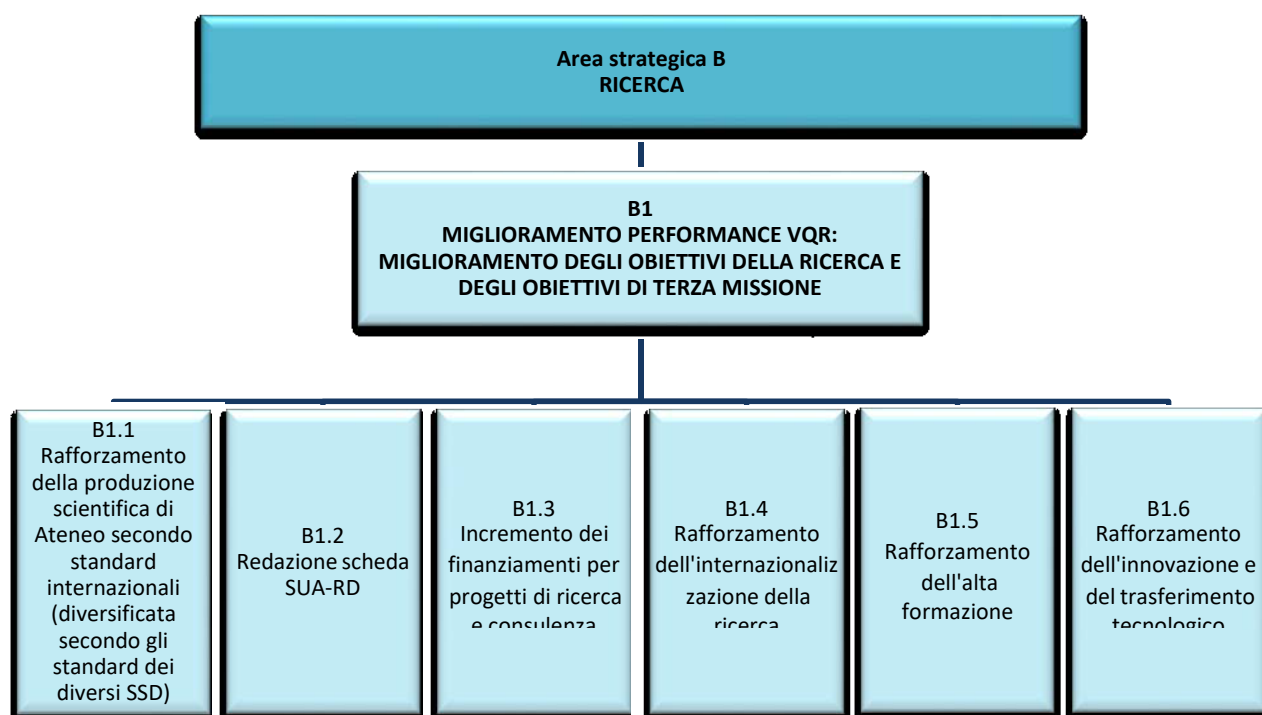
Area strategica B
RICERCA

B1
MIGLIORAMENTO PERFORMANCE VQR:
MIGLIORAMENTO DEGLI OBIETTIVI DELLA RICERCA E DEGLI OBIETTIVI DI TERZA MISSIONE

B1.1
Rafforzamento della produzione scientifica di Ateneo secondo standard internazionali (diversificata secondo gli standard dei diversi SSD)

B1.2
Redazione scheda SUA-RD

B1.3
Incremento dei finanziamenti per progetti di ricerca e consulenza

B1.4
Rafforzamento dell'internazionalizzazione della ricerca

B1.5
Rafforzamento dell'alta formazione

B1.6
Rafforzamento dell'innovazione e del trasferimento tecnologico